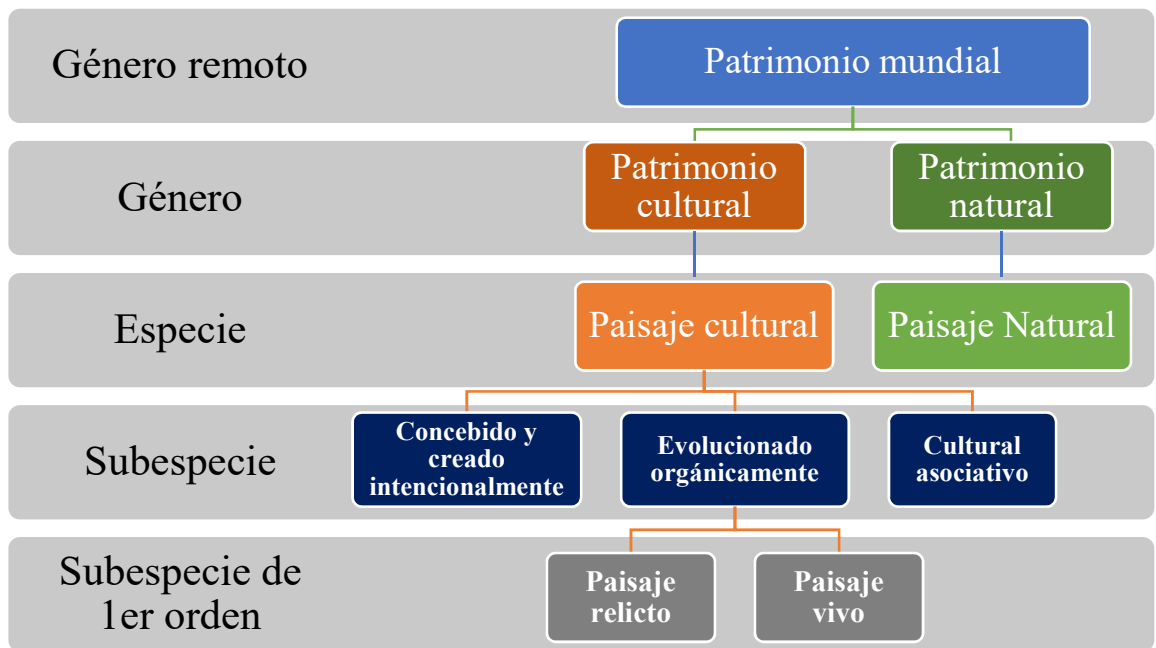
Género remoto

Patrimonio mundial

Género

Patrimonio cultural

Patrimonio natural

Especie

Paisaje cultural

Paisaje Natural

Subespecie

Concebido y creado intencionalmente

Evolucionado orgánicamente

Cultural asociativo

Subespecie de 1er orden

Paisaje relicto

Paisaje vivo